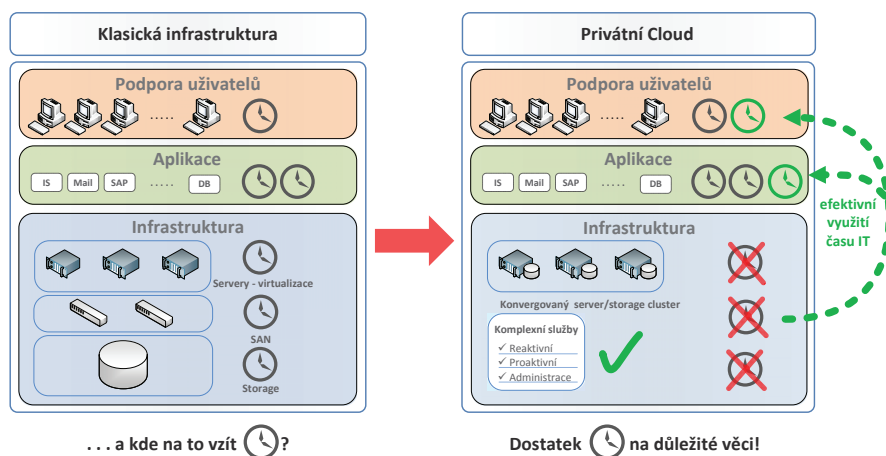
Klasická infrastruktura

Podpora uživatelů

.....

Aplikace

IS Mail SAP ..... DB

Infrastruktura

Servery - virtualizace

SAN

Storage

. . . a kde na to vzít ?

Privátní Cloud

Podpora uživatelů

.....

Aplikace

IS Mail SAP ..... DB

Infrastruktura

Konvergovaný server/storage cluster

Komplexní služby

✓ Reaktivní

✓ Proaktivní

✓ Administrace

efektivní využití času IT

Dostatek na důležité věci!